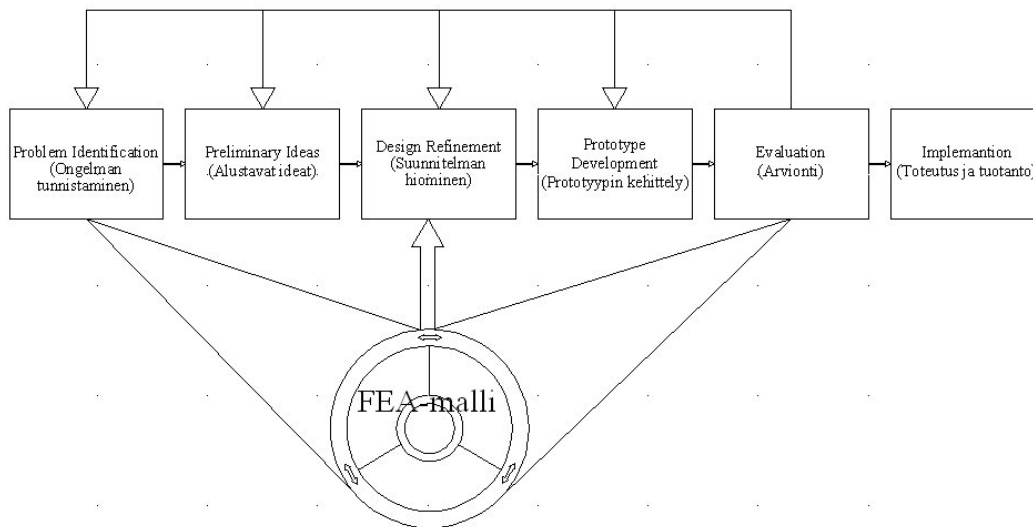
Problem Identification (Ongelman tunnistaminen)

Preliminary Ideas .(Alustavat ideat).

Design Refinement (Suunnitelman hiominen)

Prototype Development (Prototyypin kehittely)

Evaluation (Arvionti)

Implemantion (Toteutus ja tuotanto)

FEA-malli